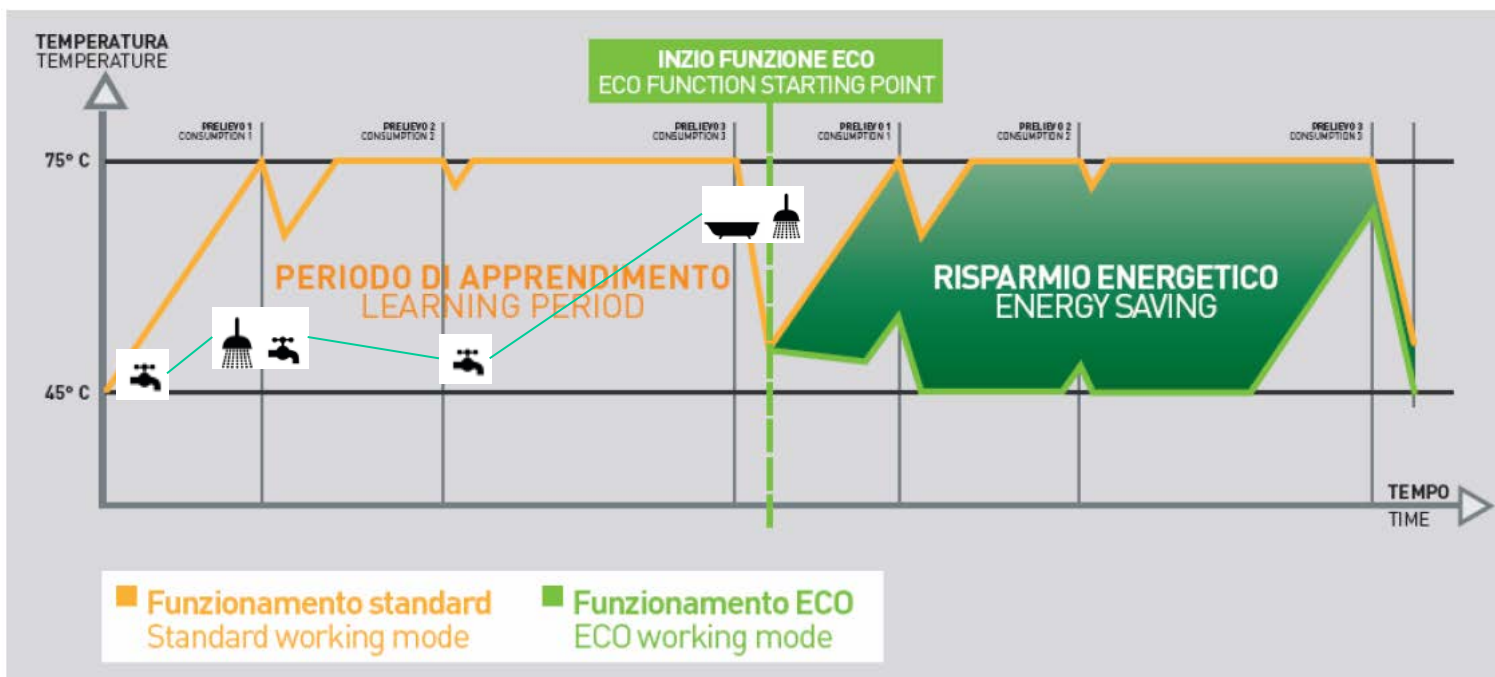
TEMPERATURA
TEMPERATURE

INZIO FUNZIONE ECO
ECO FUNCTION STARTING POINT

PRELIEVO 1
CONSUMPTION 1

PRELIEVO 2
CONSUMPTION 2

PRELIEVO 3
CONSUMPTION 3

PRELIEVO 1
CONSUMPTION 1

PRELIEVO 2
CONSUMPTION 2

PRELIEVO 3
CONSUMPTION 3

75° C

45° C

PERIODO DI APPRENDIMENTO
LEARNING PERIOD

RISPARMIO ENERGETICO
ENERGY SAVING

TEMPO
TIME

Funzionamento standard
Standard working mode

Funzionamento ECO
ECO working mode